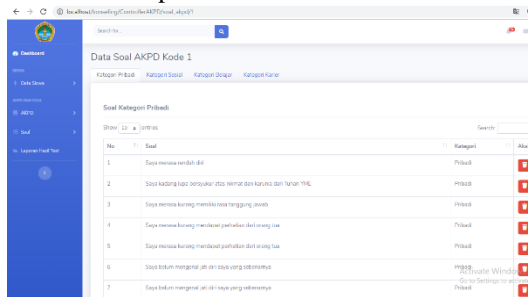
localhost/konseling/ControllerAKPD/soal_akpd/1

Search for...

Dashboard

Data Siswa

AKPD

Soal

Layanan Hasil Test

Data Soal AKPD Kode 1

Kategori Pribadi   Kategori Sosial   Kategori Belajar   Kategori Karier

Soal Kategori Pribadi

Show 10 entries

Search:

| No | Soal | Kategori | Aksi |
|---|---|---|---|
| 1 | Saya merasa rendah diri | Pribadi | |
| 2 | Saya kadang lupa bersyukur atas nikmat dan karunia dari Tuhan YME | Pribadi | |
| 3 | Saya merasa kurang memiliki rasa tanggung jawab | Pribadi | |
| 4 | Saya merasa kurang mendapat perhatian dari orang tua | Pribadi | |
| 5 | Saya merasa kurang mendapat perhatian dari orang tua | Pribadi | |
| 6 | Saya belum mengenal jati diri saya yang sebenarnya | Pribadi | |
| 7 | Saya belum mengenal jati diri saya yang sebenarnya | Pribadi | |

Activate Windows
Go to Settings to activate Windows.